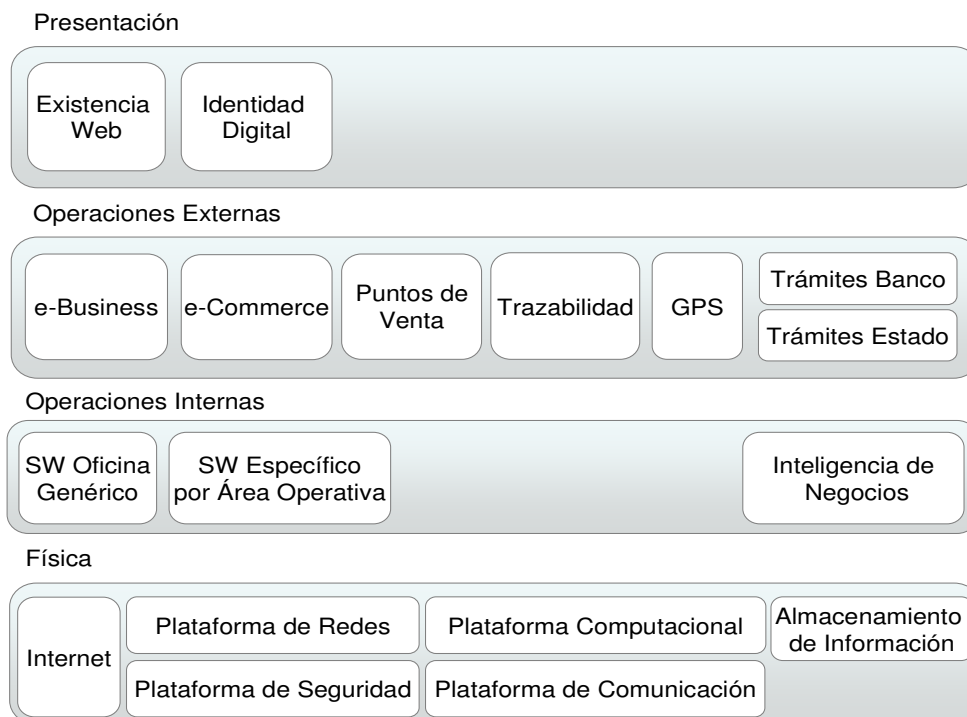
Presentación

Existencia Web

Identidad Digital

Operaciones Externas

e-Business

e-Commerce

Puntos de Venta

Trazabilidad

GPS

Trámites Banco

Trámites Estado

Operaciones Internas

SW Oficina Genérico

SW Específico por Área Operativa

Inteligencia de Negocios

Física

Internet

Plataforma de Redes

Plataforma Computacional

Almacenamiento de Información

Plataforma de Seguridad

Plataforma de Comunicación